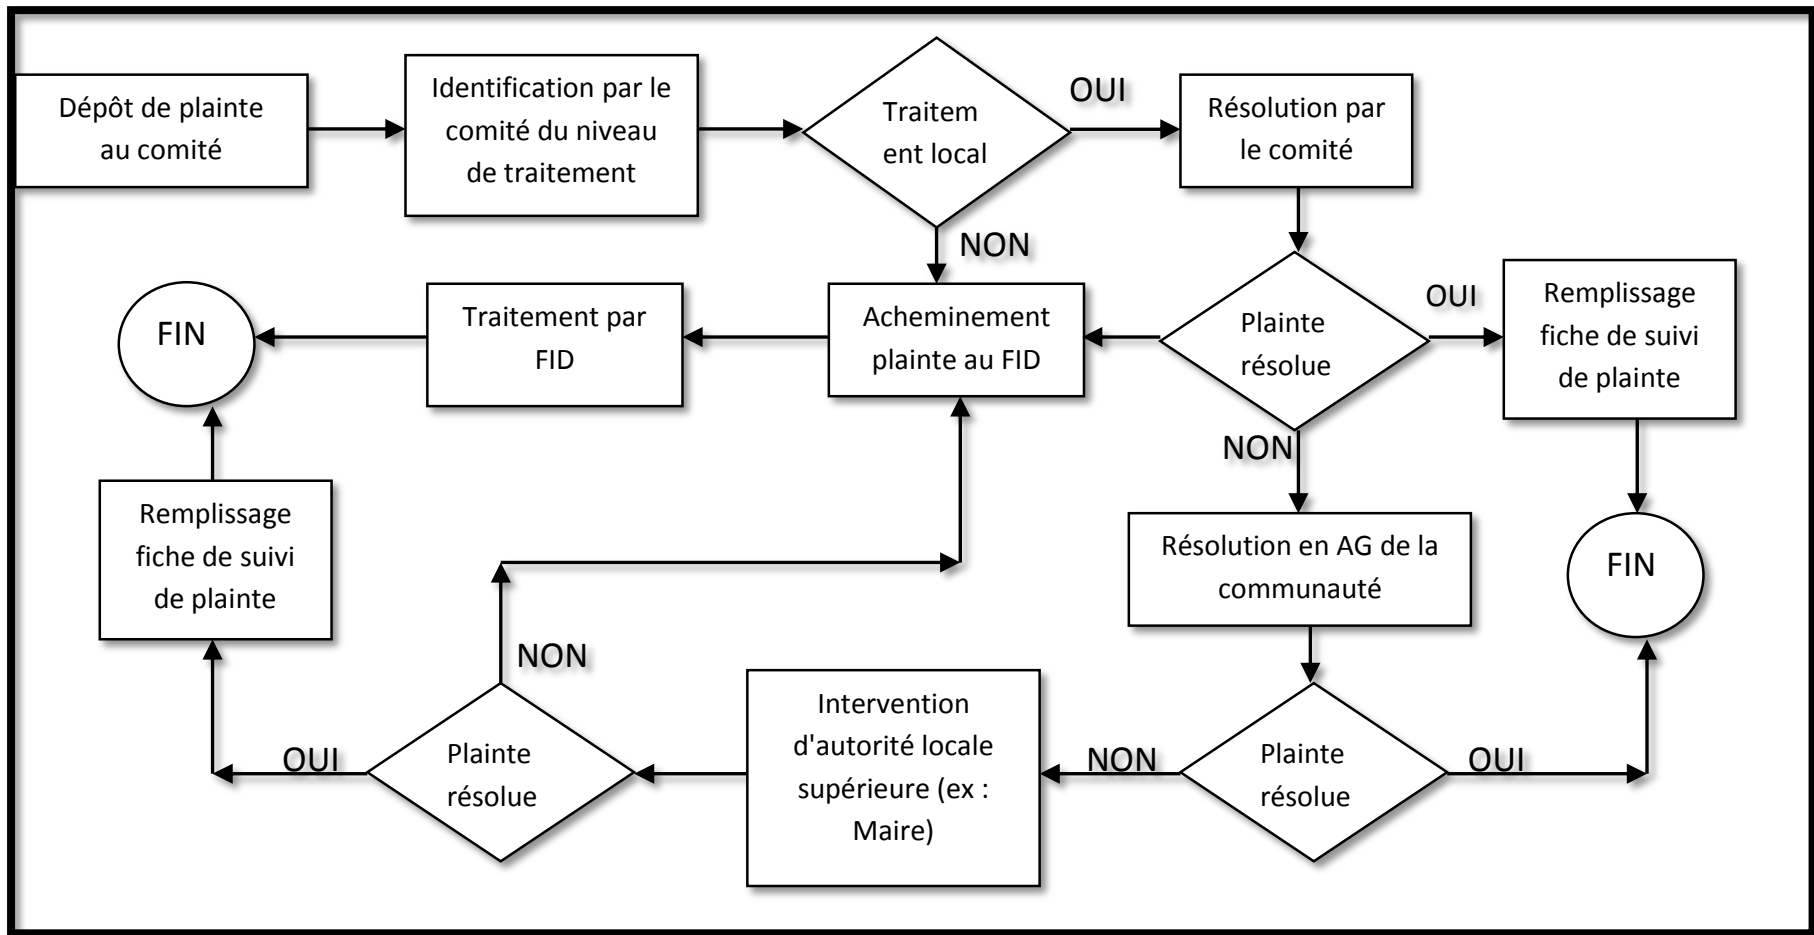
Dépôt de plainte au comité

Identification par le comité du niveau de traitement

Traitem ent local

OUI

Résolution par le comité

NON

FIN

Traitement par FID

Acheminement plainte au FID

Plainte résolue

OUI

Remplissage fiche de suivi de plainte

NON

Remplissage fiche de suivi de plainte

Résolution en AG de la communauté

FIN

NON

Intervention d'autorité locale supérieure (ex : Maire)

OUI

Plainte résolue

NON

Plainte résolue

OUI